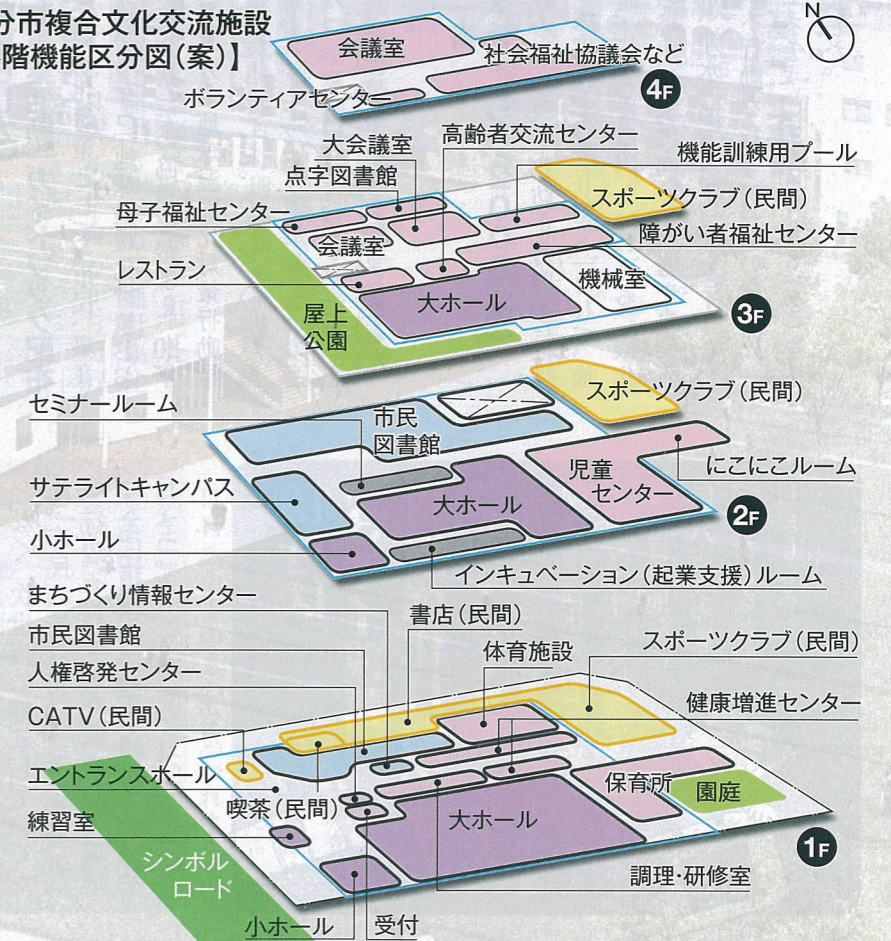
分市複合文化交流施設
階機能区分図(案)】

N

会議室
社会福祉協議会など
ボランティアセンター
4F

大会議室
高齢者交流センター
機能訓練用プール
点字図書館
スポーツクラブ(民間)
母子福祉センター
会議室
障がい者福祉センター
レストラン
機械室
大ホール
屋上公園
3F

スポーツクラブ(民間)
セミナールーム
市民図書館
にこにこルーム
児童センター
サテライトキャンパス
大ホール
2F
小ホール
インキュベーション(起業支援)ルーム

まちづくり情報センター
書店(民間)
市民図書館
体育施設
スポーツクラブ(民間)
人権啓発センター
健康増進センター
CATV(民間)
エントランスホール
保育所
園庭
喫茶(民間)
練習室
大ホール
シンボルロード
1F
調理・研修室
小ホール
受付